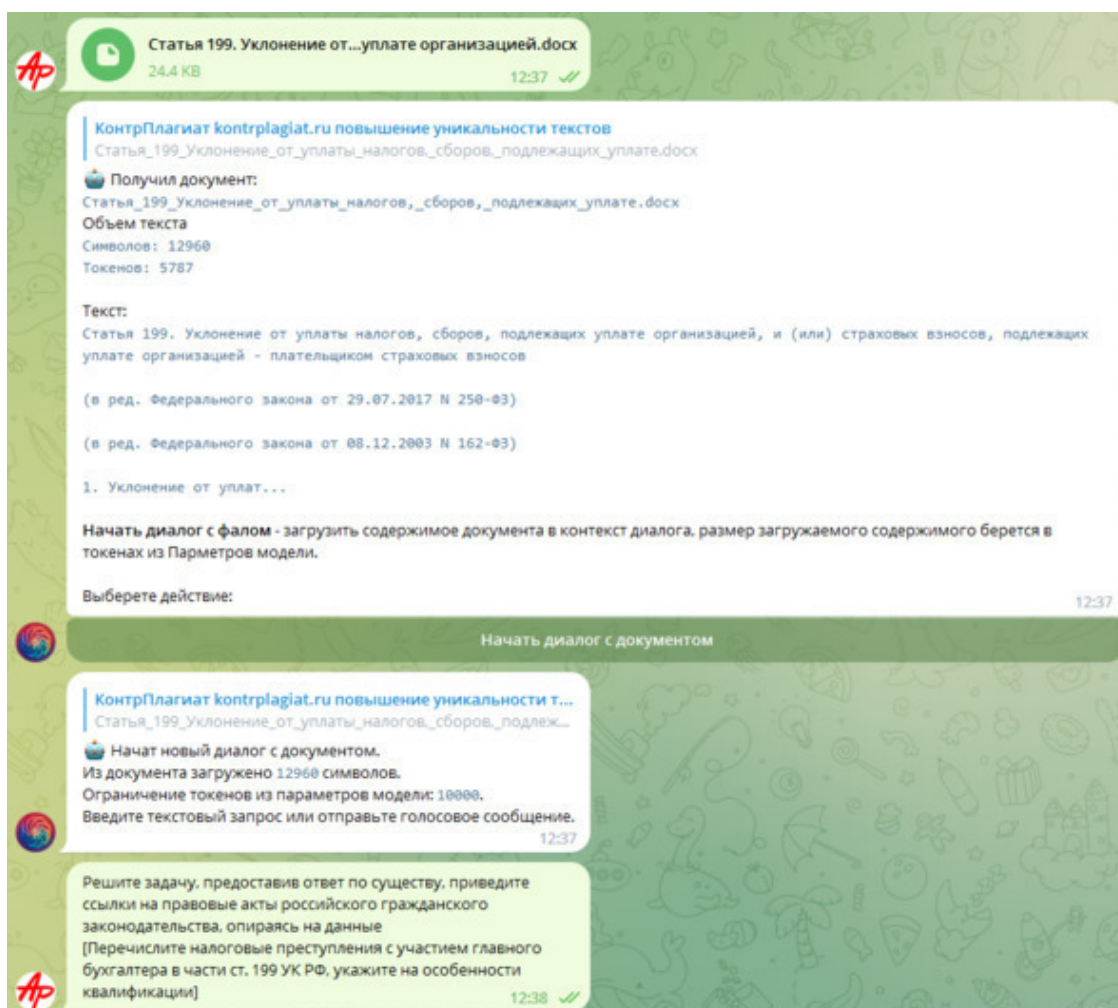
Статья 199. Уклонение от...уплате организацией.docx
24.4 KB
12:37

КонтрПлагиат kontrplagiat.ru повышение уникальности текстов
Статья_199_Уклонение_от_уплаты_налогов,_сборов,_подлежащих_уплате.docx

Получил документ:
Статья_199_Уклонение_от_уплаты_налогов,_сборов,_подлежащих_уплате.docx
Объем текста
Символов: 12960
Токенов: 5787

Текст:
Статья 199. Уклонение от уплаты налогов, сборов, подлежащих уплате организацией, и (или) страховых взносов, подлежащих уплате организацией - плательщиком страховых взносов

(в ред. Федерального закона от 29.07.2017 N 250-ФЗ)

(в ред. Федерального закона от 08.12.2003 N 162-ФЗ)

1. Уклонение от уплат...

**Начать диалог с фалом** - загрузить содержимое документа в контекст диалога, размер загружаемого содержимого берется в токенах из Парметров модели.

Выберете действие:
12:37

Начать диалог с документом

КонтрПлагиат kontrplagiat.ru повышение уникальности т...
Статья_199_Уклонение_от_уплаты_налогов,_сборов,_подлеж...

Начат новый диалог с документом.
Из документа загружено 12960 символов.
Ограничение токенов из параметров модели: 10000.
Введите текстовый запрос или отправьте голосовое сообщение.
12:37

Решите задачу, предоставив ответ по существу, приведите ссылки на правовые акты российского гражданского законодательства, опираясь на данные
[Перечислите налоговые преступления с участием главного бухгалтера в части ст. 199 УК РФ, укажите на особенности квалификации]
12:38